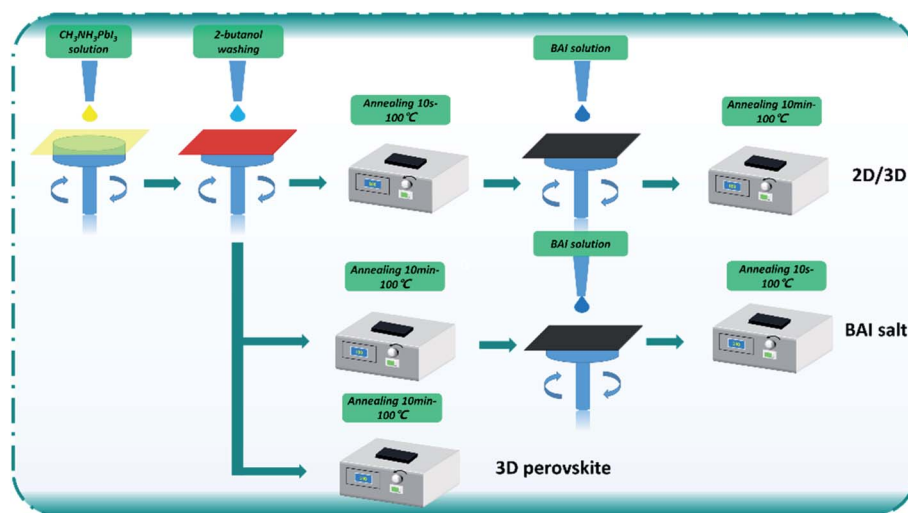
$CH_3NH_3PbI_3$ solution

2-butanol washing

Annealing 10s-100℃

BAI solution

Annealing 10min-100℃

2D/3D

BAI solution

Annealing 10min-100℃

Annealing 10s-100℃

BAI salt

Annealing 10min-100℃

3D perovskite